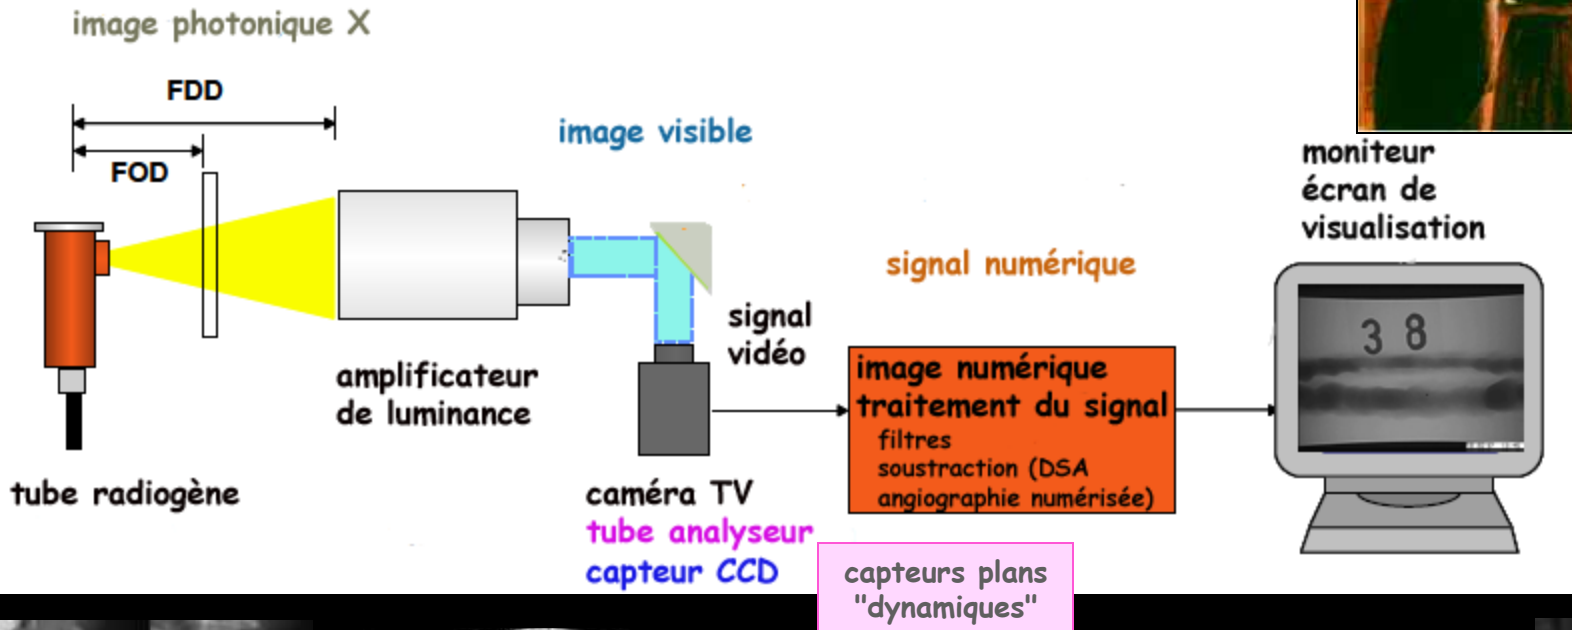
image photonique X

FDD

FOD

image visible

moniteur
écran de
visualisation

signal numérique

signal
vidéo

amplificateur
de luminance

image numérique
traitement du signal
filtres
soustraction (DSA
angiographie numérisée)

3 8

tube radiogène

caméra TV
tube analyseur
capteur CCD

capteurs plans
"dynamiques"